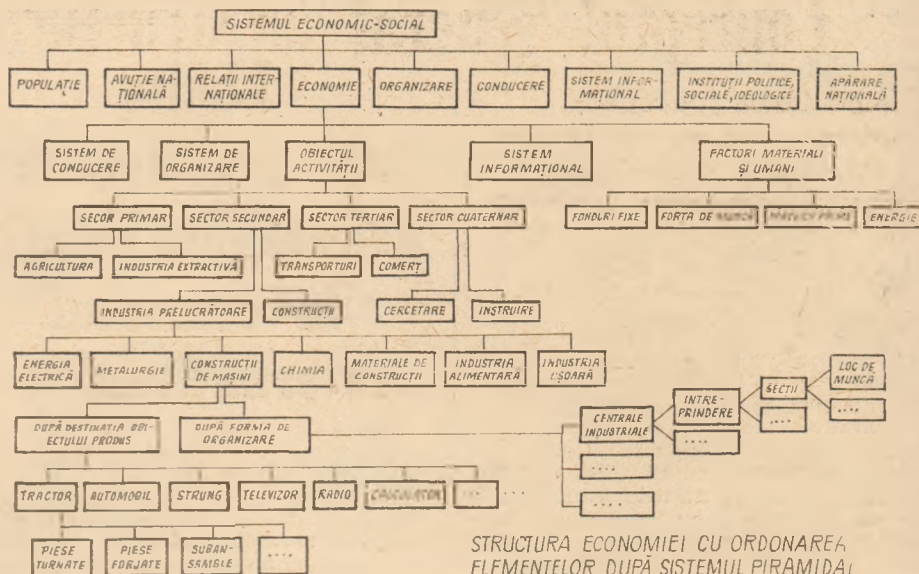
SISTEMUL ECONOMIC-SOCIAL

POPULAȚIE

AVUȚIE NAȚIONALĂ

RELAȚII INTERNAȚIONALE

ECONOMIE

ORGANIZARE

CONDUCERE

SISTEM INFORMAȚIONAL

INSTITUȚII POLITICE, SOCIALE, IDEOLOGICE

APĂRARE NAȚIONALĂ

SISTEM DE CONDUCERE

SISTEM DE ORGANIZARE

OBIECTUL ACTIVITĂȚII

SISTEM INFORMAȚIONAL

FACTORI MATERIALI ȘI UMANI

SECOR PRIMAR

SECTOR SECUNDAR

SECTOR TERȚIAR

SECTOR CUATERNAR

FONDURI FIXE

FORȚA DE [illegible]

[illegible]

ENERGIE

AGRICULTURA

INDUSTRIA EXTRACTIVĂ

TRANSPORTURI

COMERȚ

INDUSTRIA PRELUCRĂTOARE

CONSTRUCȚII

CERCETARE

INSTRUIRE

ENERGIA ELECTRICĂ

METALURGIE

CONSTRUCȚII DE MAȘINI

CHIMIA

MATERIALE DE CONSTRUCȚII

INDUSTRIA ALIMENTARĂ

INDUSTRIA UȘOARĂ

LOC DE MUNCĂ

SECȚII

....

INTREPRINDERE

....

CENTRALE INDUSTRIALE

....

DUPĂ DESTINAȚIA OBIECTULUI PRODUS

DUPĂ FORMA DE ORGANIZARE

....

....

TRACTOR

AUTOMOBIL

STRUNG

TELEVIZOR

RADIO

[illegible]

... . . .

PIESE TURNATE

PIESE FORJATE

SUBANSAMBLE

....

STRUCTURA ECONOMIEI CU ORDONAREA ELEMENTELOR DUPĂ SISTEMUL PIRAMIDAL